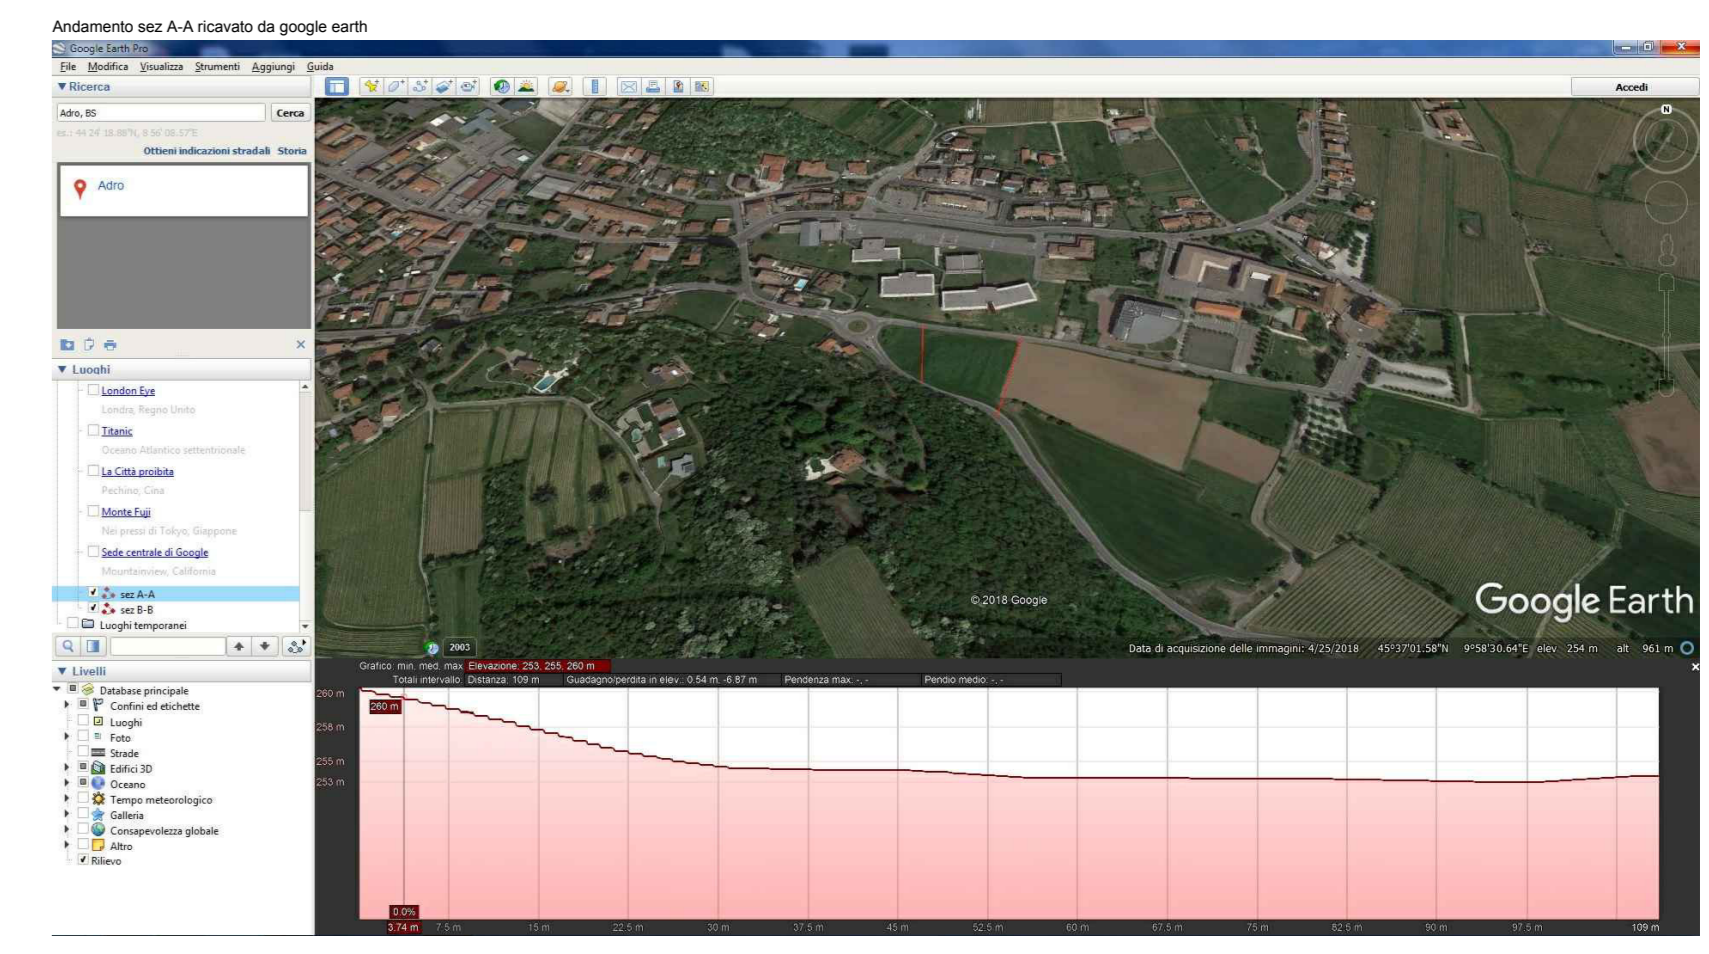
Andamento sez A-A ricavato da google earth

Google Earth Pro

File Modifica Visualizza Strumenti Aggiungi Guida

Accedi

▼Ricerca

Adro, BS

Cerca

es.: 44 24' 18.88"N, 8 56' 08.57"E

Ottieni indicazioni stradali Storia

Adro

▼ Luoghi

London Eye
Londra, Regno Unito

Titanic
Oceano Atlantico settentrionale

La Città proibita
Pechino, Cina

Monte Fuji
Nei pressi di Tokyo, Giappone

Sede centrale di Google
Mountainview, California

sez A-A

sez B-B

Luoghi temporanei

▼ Livelli

Database principale
Confini ed etichette
Luoghi
Foto
Strade
Edifici 3D
Oceano
Tempo meteorologico
Galleria
Consapevolezza globale
Altro
Rilievo

©2018 Google

Google Earth

2003

Data di acquisizione delle immagini: 4/25/2018 45°37'01.58"N 9°58'30.64"E elev 254 m alt 961 m

Grafico: min, med, max Elevazione: 253, 255, 260 m

Totali intervallo: Distanza: 109 m Guadagno/perdita in elev.: 0.54 m, -6.87 m Pendenza max: -, - Pendio medio: -, -

260 m
258 m
255 m
253 m

260 m

0.0%

3.74 m 7.5 m 15 m 22.5 m 30 m 37.5 m 45 m 52.5 m 60 m 67.5 m 75 m 82.5 m 90 m 97.5 m 109 m